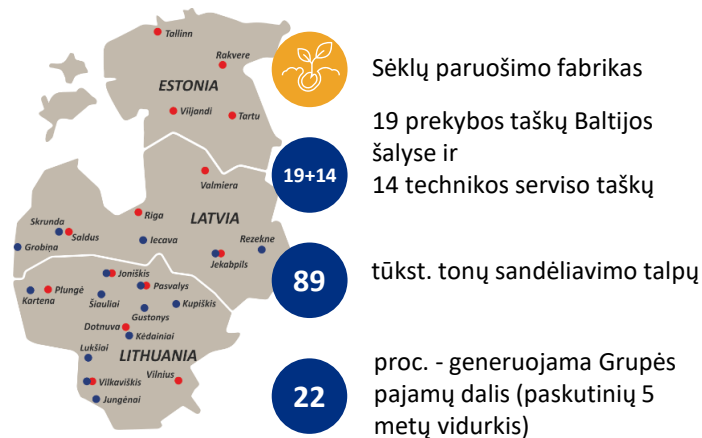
Tallinn
Rakvere
ESTONIA
Viljandi
Tartu
Valmiera
Riga
LATVIA
Skrunda
Saldus
Iecava
Rezekne
Grobiņa
Jekabpils
Joniškis
Plungė
Pasvalys
Kartena
Šiauliai
Kupiškis
Gustonys
Dotnuva
Kėdainiai
Lukšiai
LITHUANIA
Vilnius
Vilkaviškis
Jungėnai

Sėklų paruošimo fabrikas

19+14
19 prekybos taškų Baltijos šalyse ir
14 technikos serviso taškų

89
tūkst. tonų sandėliavimo talpų

22
proc. - generuojama Grupės pajamų dalis (paskutinių 5 metų vidurkis)